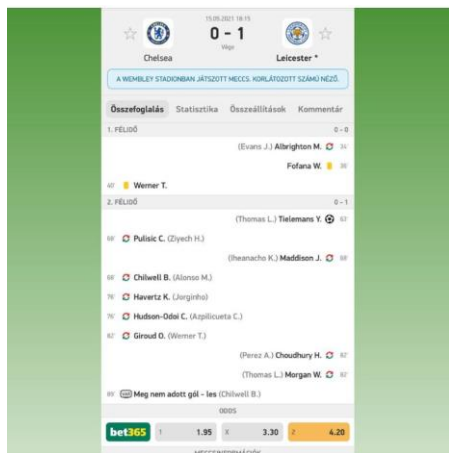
15.05.2021 18:15

Chelsea 0 - 1 Leicester *

Vége

A WEMBLEY STADIONBAN JÁTSZOTT MECCS. KORLÁTOZOTT SZÁMÚ NÉZŐ.

Összefoglalás Statisztika Összeállítások Kommentár

1. FÉLIDŐ 0 - 0

(Evans J.) Albrighton M. 34'

Fofana W. 38'

40' Werner T.

2. FÉLIDŐ 0 - 1

(Thomas L.) Tielemans Y. 63'

68' Pulisic C. (Ziyech H.)

(Iheanacho K.) Maddison J. 68'

68' Chilwell B. (Alonso M.)

76' Havertz K. (Jorginho)

76' Hudson-Odoi C. (Azpilicueta C.)

82' Giroud O. (Werner T.)

(Perez A.) Choudhury H. 82'

(Thomas L.) Morgan W. 87'

89' Meg nem adott gól - les (Chilwell B.)

ODDS

bet365 1 1.95 X 3.30 2 4.20

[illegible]